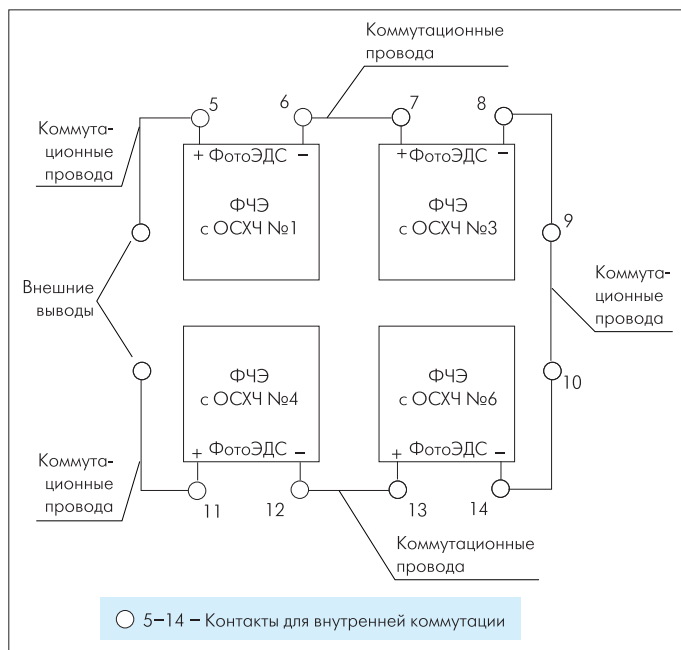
Коммутационные провода

5

6

7

8

Коммутационные провода

+ ФотоЭДС –

+ФотоЭДС –

ФЧЭ с ОСХЧ №1

ФЧЭ с ОСХЧ №3

9

Внешние выводы

Коммутационные провода

ФЧЭ с ОСХЧ №4

ФЧЭ с ОСХЧ №6

10

+ ФотоЭДС –

+ ФотоЭДС –

Коммутационные провода

11

12

13

14

Коммутационные провода

5–14 – Контакты для внутренней коммутации